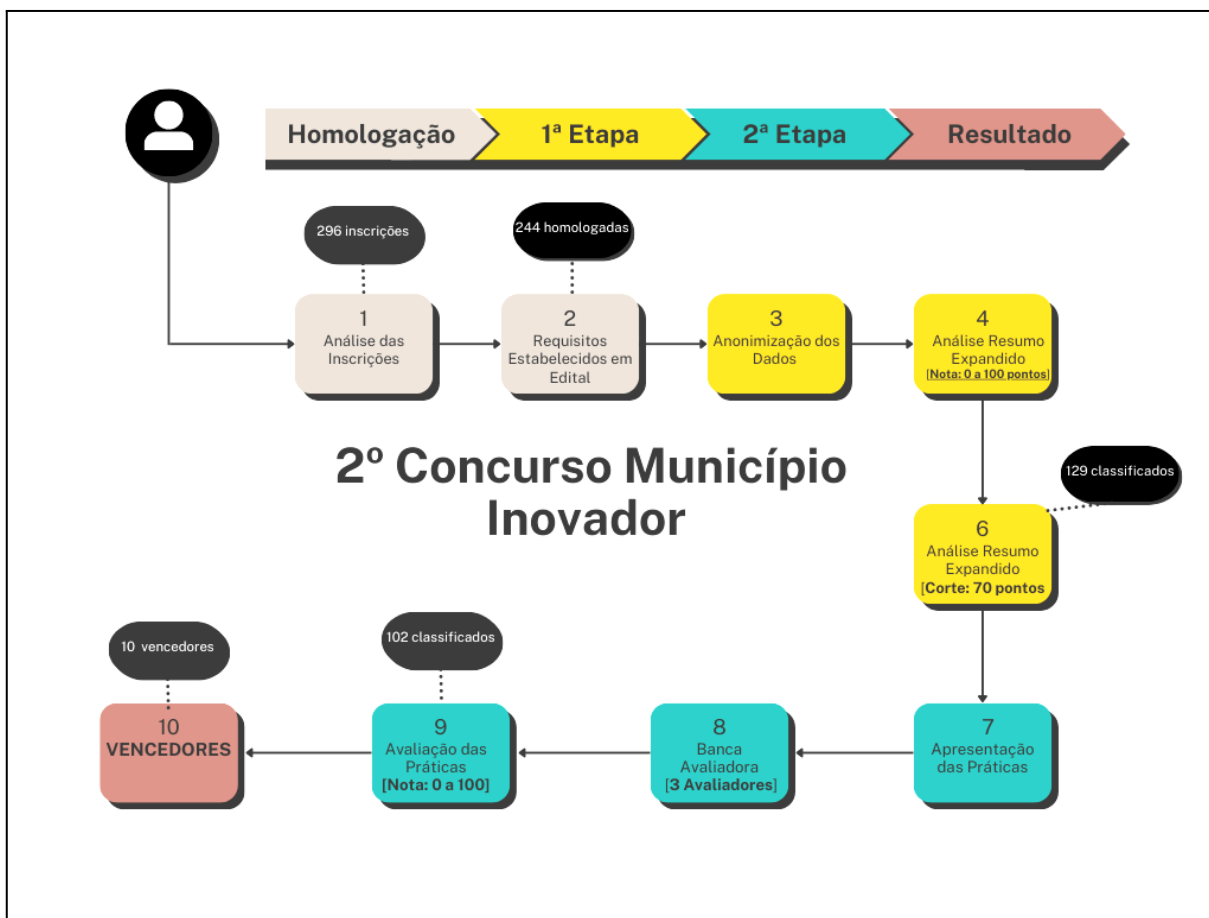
Homologação
1ª Etapa
2ª Etapa
Resultado

296 inscrições
1
Análise das Inscrições

244 homologadas
2
Requisitos Estabelecidos em Edital

3
Anonimização dos Dados

4
Análise Resumo Expandido
[Nota: 0 a 100 pontos]

2º Concurso Município Inovador

129 classificados
6
Análise Resumo Expandido
[Corte: 70 pontos

7
Apresentação das Práticas

8
Banca Avaliadora
[3 Avaliadores]

102 classificados
9
Avaliação das Práticas
[Nota: 0 a 100]

10 vencedores
10
VENCEDORES